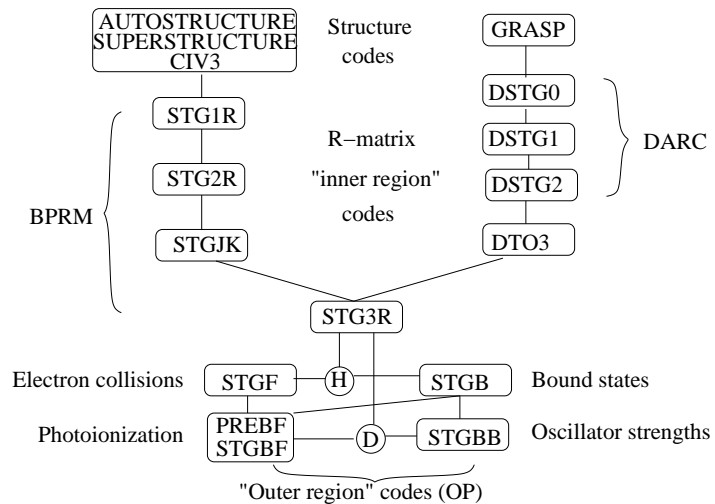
AUTOSTRUCTURE
SUPERSTRUCTURE
CIV3

Structure codes

GRASP

DSTG0

STG1R

R−matrix

DSTG1

DARC

STG2R

"inner region"

DSTG2

BPRM

codes

STGJK

DTO3

STG3R

Electron collisions

STGF

H

STGB

Bound states

Photoionization

PREBF
STGBF

D

STGBB

Oscillator strengths

"Outer region" codes (OP)